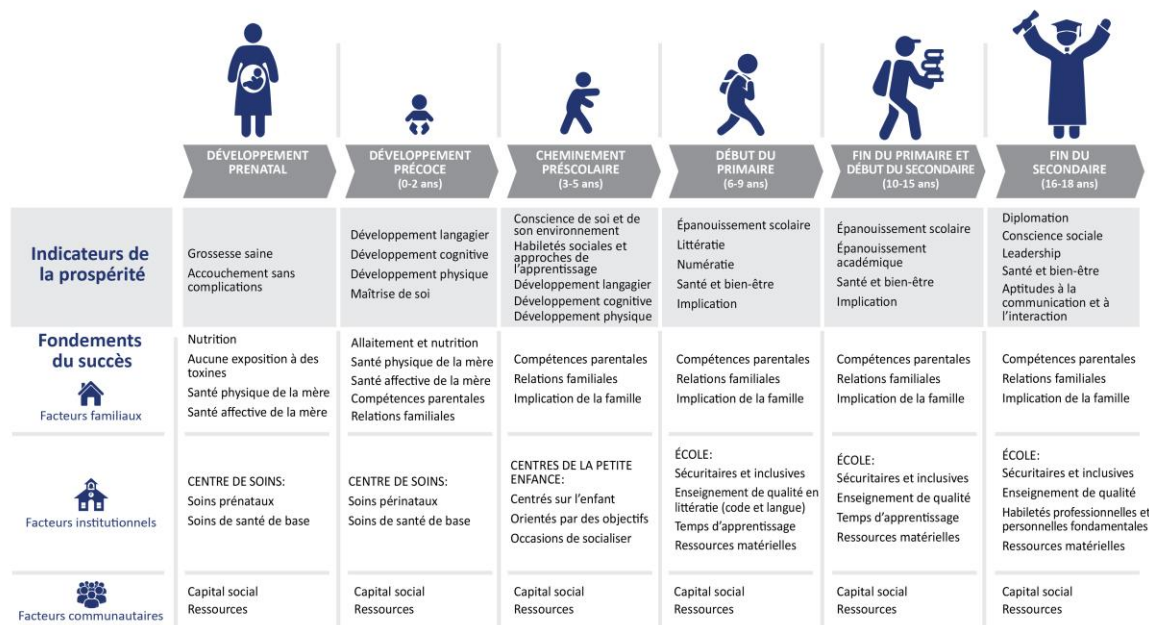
| | DÉVELOPPEMENT PRENATAL | DÉVELOPPEMENT PRÉCOCE (0-2 ans) | CHEMINEMENT PRÉSCOLAIRE (3-5 ans) | DÉBUT DU PRIMAIRE (6-9 ans) | FIN DU PRIMAIRE ET DÉBUT DU SECONDAIRE (10-15 ans) | FIN DU SECONDAIRE (16-18 ans) |
|---|---|---|---|---|---|---|
| Indicateurs de la prospérité | Grossesse saine<br>Accouchement sans complications | Développement langagier<br>Développement cognitive<br>Développement physique<br>Maîtrise de soi | Conscience de soi et de son environnement<br>Habiletés sociales et approches de l'apprentissage<br>Développement langagier<br>Développement cognitive<br>Développement physique | Épanouissement scolaire<br>Littératie<br>Numératie<br>Santé et bien-être<br>Implication | Épanouissement scolaire<br>Épanouissement académique<br>Santé et bien-être<br>Implication | Diplomation<br>Conscience sociale<br>Leadership<br>Santé et bien-être<br>Aptitudes à la communication et à l'interaction |
| Fondements du succès<br>Facteurs familiaux | Nutrition<br>Aucune exposition à des toxines<br>Santé physique de la mère<br>Santé affective de la mère | Allaitement et nutrition<br>Santé physique de la mère<br>Santé affective de la mère<br>Compétences parentales<br>Relations familiales | Compétences parentales<br>Relations familiales<br>Implication de la famille | Compétences parentales<br>Relations familiales<br>Implication de la famille | Compétences parentales<br>Relations familiales<br>Implication de la famille | Compétences parentales<br>Relations familiales<br>Implication de la famille |
| Facteurs institutionnels | CENTRE DE SOINS:<br>Soins prénataux<br>Soins de santé de base | CENTRE DE SOINS:<br>Soins périnataux<br>Soins de santé de base | CENTRES DE LA PETITE ENFANCE:<br>Centrés sur l'enfant<br>Orientés par des objectifs<br>Occasions de socialiser | ÉCOLE:<br>Sécuritaires et inclusives<br>Enseignement de qualité en littératie (code et langue)<br>Temps d'apprentissage<br>Ressources matérielles | ÉCOLE:<br>Sécuritaires et inclusives<br>Enseignement de qualité<br>Temps d'apprentissage<br>Ressources matérielles | ÉCOLE:<br>Sécuritaires et inclusives<br>Enseignement de qualité<br>Habiletés professionnelles et personnelles fondamentales<br>Ressources matérielles |
| Facteurs communautaires | Capital social<br>Ressources | Capital social<br>Ressources | Capital social<br>Ressources | Capital social<br>Ressources | Capital social<br>Ressources | Capital social<br>Ressources |